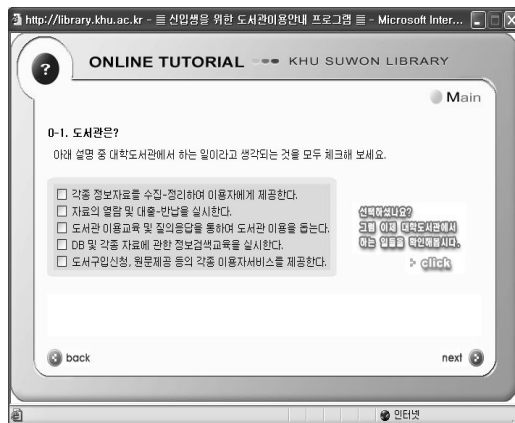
http://library.khu.ac.kr - ≡ 신입생을 위한 도서관이용안내 프로그램 ≡ - Microsoft Inter...

?

ONLINE TUTORIAL KHU SUWON LIBRARY

Main

0-1. 도서관은?

아래 설명 중 대학도서관에서 하는 일이라고 생각되는 것을 모두 체크해 보세요.

☐ 각종 정보자료를 수집·정리하여 이용자에게 제공한다.
☐ 자료의 열람 및 대출·반납을 실시한다.
☐ 도서관 이용교육 및 질의응답을 통하여 도서관 이용을 돕는다.
☐ DB 및 각종 자료에 관한 정보검색교육을 실시한다.
☐ 도서구입신청, 원문제공 등의 각종 이용자서비스를 제공한다.

선택하셨나요? 그럼 이제 대학도서관에서 하는 일들을 확인해봅시다.

> click

back

next

인터넷